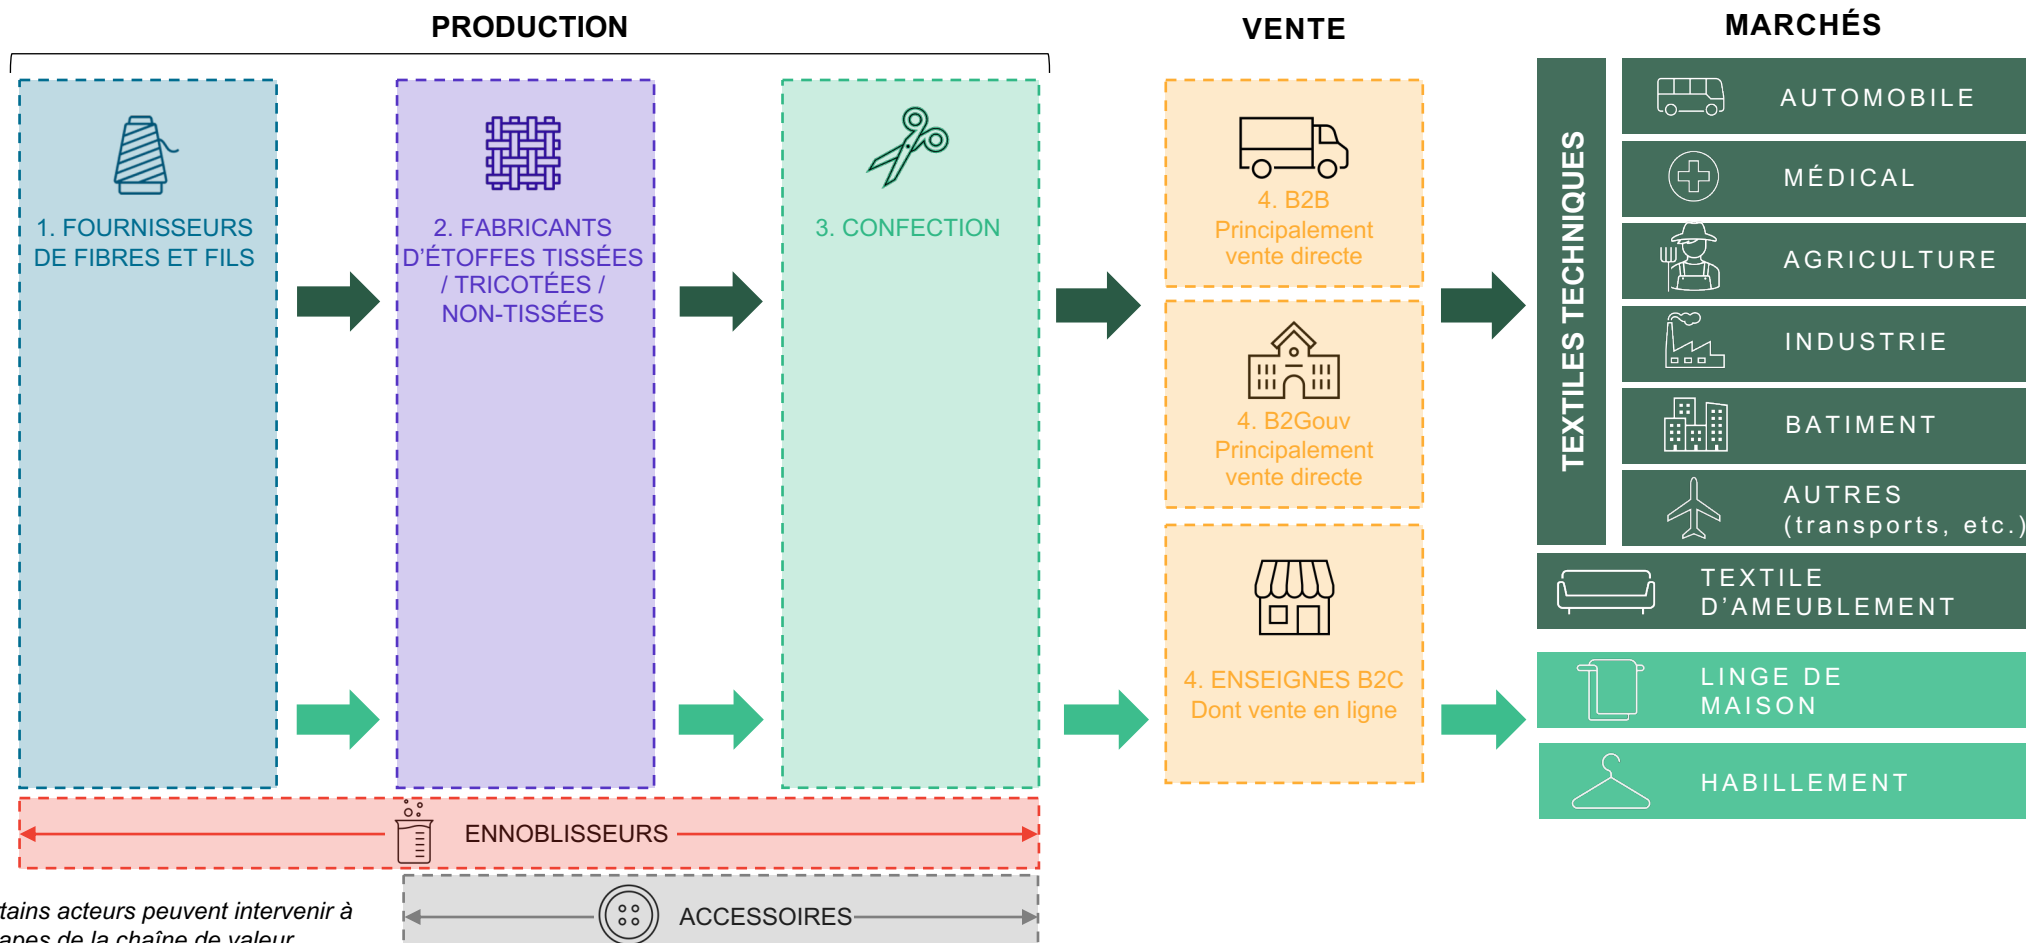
PRODUCTION

VENTE

MARCHÉS

1. FOURNISSEURS DE FIBRES ET FILS

2. FABRICANTS D'ÉTOFFES TISSÉES / TRICOTÉES / NON-TISSÉES

3. CONFECTION

4. B2B
Principalement vente directe

4. B2Gouv
Principalement vente directe

4. ENSEIGNES B2C
Dont vente en ligne

TEXTILES TECHNIQUES

AUTOMOBILE

MÉDICAL

AGRICULTURE

INDUSTRIE

BATIMENT

AUTRES (transports, etc.)

TEXTILE D'AMEUBLEMENT

LINGE DE MAISON

HABILLEMENT

ENNOBLISSEURS

ACCESSOIRES

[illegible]tains acteurs peuvent intervenir à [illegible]apes de la chaîne de valeur